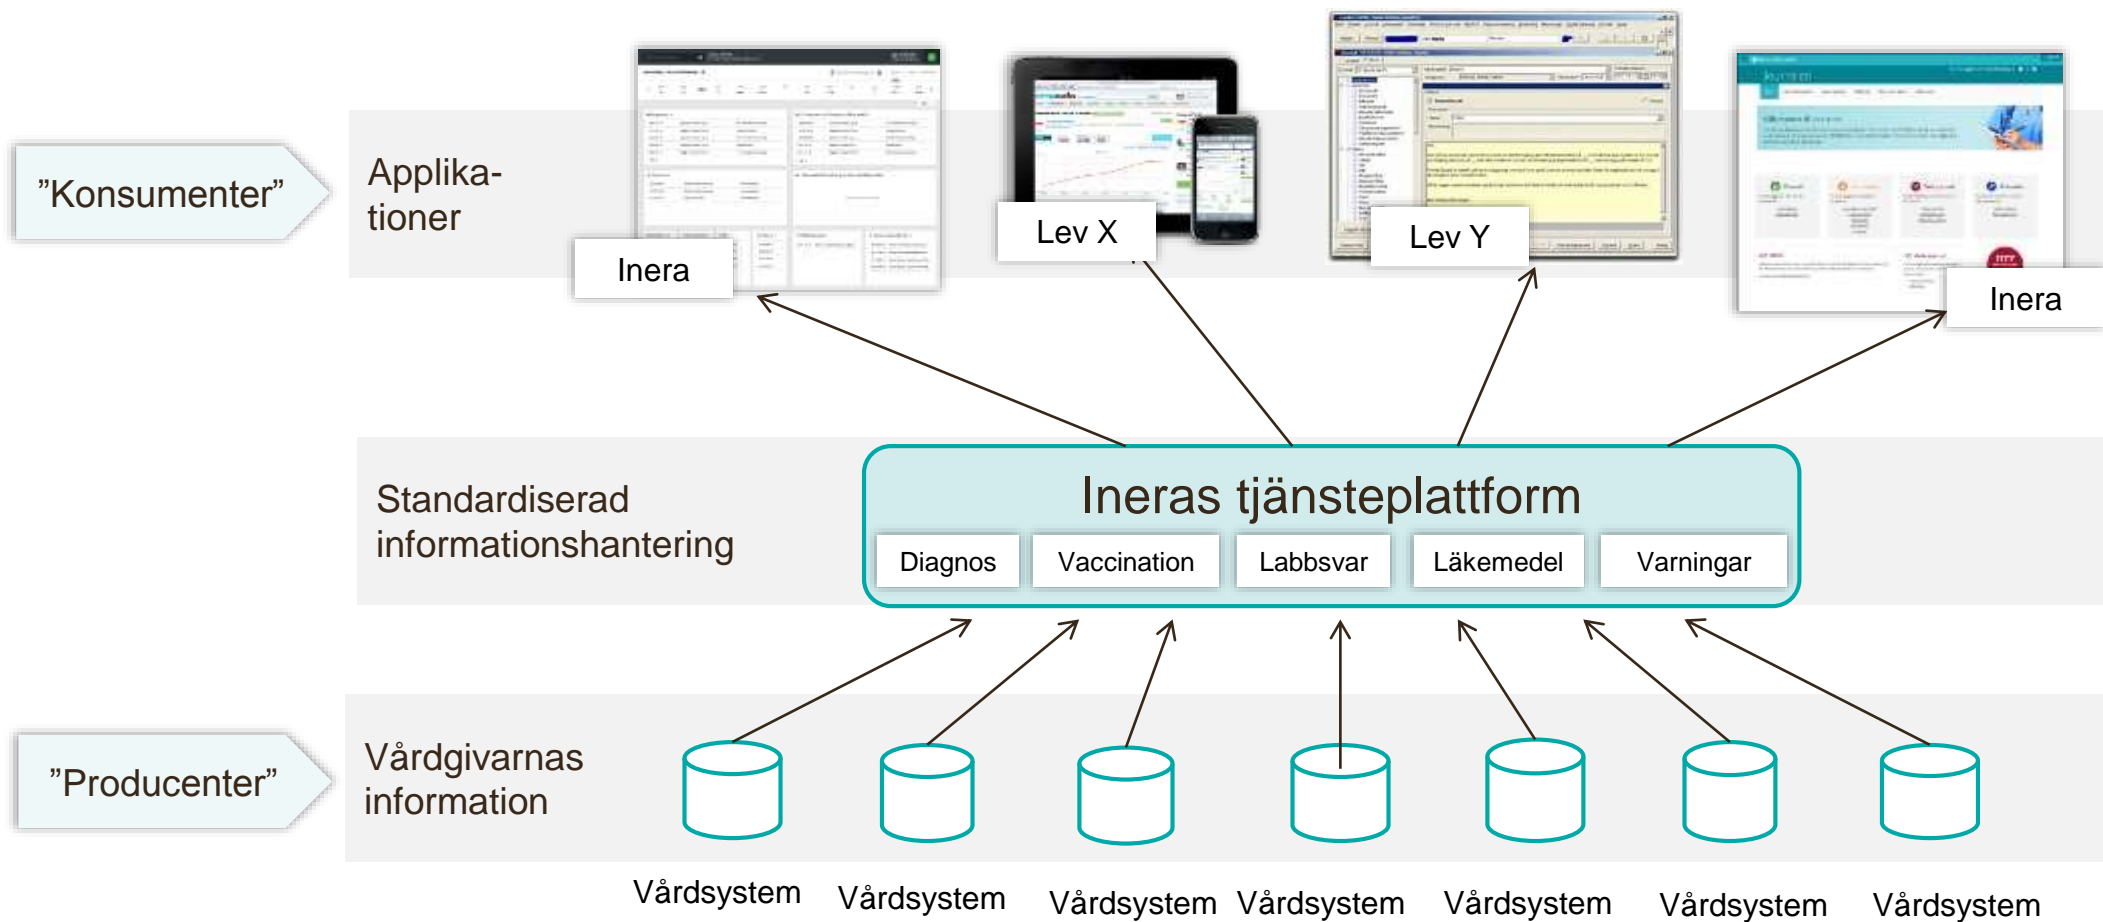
”Konsumenter”

Applikationer

Inera

Lev X

Lev Y

Inera

Standardiserad informationshantering

Ineras tjänsteplattform

Diagnos

Vaccination

Labbsvar

Läkemedel

Varningar

”Producenter”

Vårdgivarnas information

Vårdsystem Vårdsystem Vårdsystem Vårdsystem Vårdsystem Vårdsystem Vårdsystem